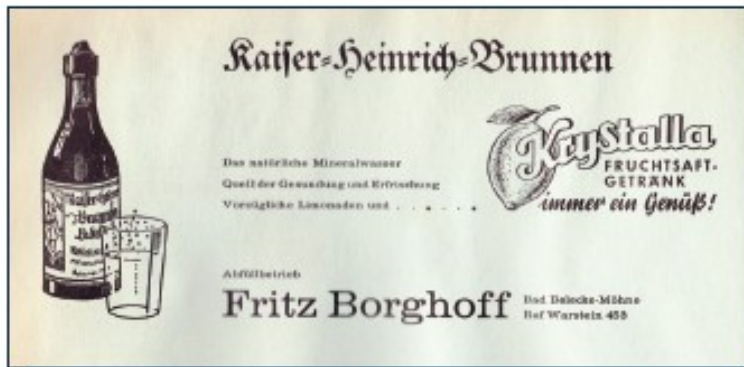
Kaiser-Heinrich-Brunnen

Das natürliche Mineralwasser
Quell der Gesundung und Erfrischung
Vorzügliche Limonaden und . . . . .

Krystalla
FRUCHTSAFT-GETRÄNK
immer ein Genuß!

Abfüllbetrieb
Fritz Borghoff
Bad Belecke-Möhne
Ruf Warstein 455